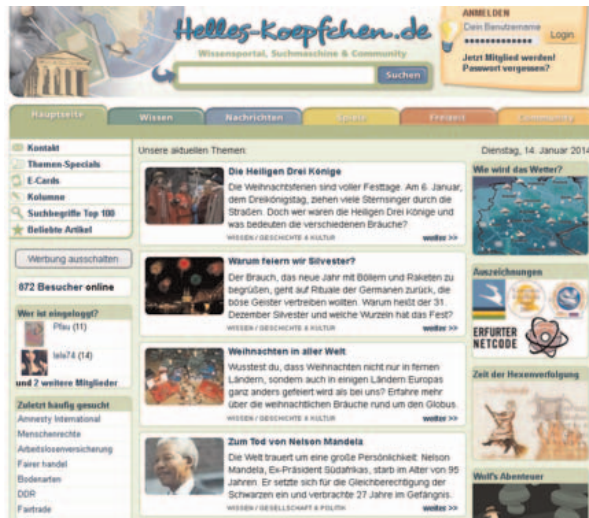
Helles-Koepfchen.de
Wissensportal, Suchmaschine & Community
Suchen

ANMELDEN
Dein Benutzername
••••••••••••••
Login
Jetzt Mitglied werden!
Passwort vergessen?

Hauptseite | Wissen | Nachrichten | Spiele | Freizeit | Community

Kontakt
Themen-Specials
E-Cards
Kolumne
Suchbegriffe Top 100
Beliebte Artikel

Werbung ausschalten

872 Besucher online

Wer ist eingeloggt?
Pfau (11)
lele74 (14)
und 2 weitere Mitglieder

Zuletzt häufig gesucht
Amnesty International
Menschenrechte
Arbeitslosenversicherung
Fairer handel
Bodenarten
DDR
Fairtrade

Unsere aktuellen Themen:

Dienstag, 14. Januar 2014

Die Heiligen Drei Könige
Die Weihnachtsferien sind voller Festtage. Am 6. Januar, dem Dreikönigstag, ziehen viele Sternsinger durch die Straßen. Doch wer waren die Heiligen Drei Könige und was bedeuten die verschiedenen Bräuche?
WISSEN / GESCHICHTE & KULTUR
weiter >>

Warum feiern wir Silvester?
Der Brauch, das neue Jahr mit Böllern und Raketen zu begrüßen, geht auf Rituale der Germanen zurück, die böse Geister vertreiben wollten. Warum heißt der 31. Dezember Silvester und welche Wurzeln hat das Fest?
WISSEN / GESCHICHTE & KULTUR
weiter >>

Weihnachten in aller Welt
Wusstest du, dass Weihnachten nicht nur in fernen Ländern, sondern auch in einigen Ländern Europas ganz anders gefeiert wird als bei uns? Erfahre mehr über die weihnachtlichen Bräuche rund um den Globus.
WISSEN / GESCHICHTE & KULTUR
weiter >>

Zum Tod von Nelson Mandela
Die Welt trauert um eine große Persönlichkeit: Nelson Mandela, Ex-Präsident Südafrikas, starb im Alter von 95 Jahren. Er setzte sich für die Gleichberechtigung der Schwarzen ein und verbrachte 27 Jahre im Gefängnis.
WISSEN / GESELLSCHAFT & POLITIK
weiter >>

Wie wird das Wetter?

Auszeichnungen
ERFURTER NETCODE

Zeit der Hexenverfolgung

Wolf's Abenteuer